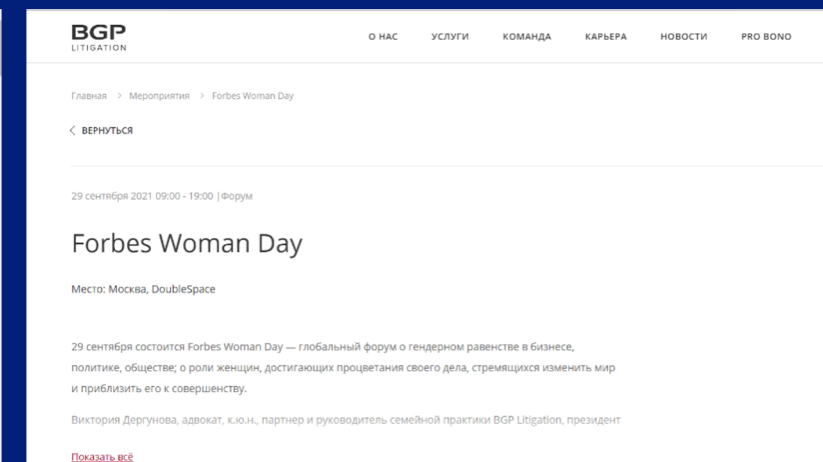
BGP
LITIGATION

О НАС УСЛУГИ КОМАНДА КАРЬЕРА НОВОСТИ PRO BONO

Главная > Мероприятия > Forbes Woman Day

ВЕРНУТЬСЯ

29 сентября 2021 09:00 - 19:00 |Форум

Forbes Woman Day

Место: Москва, DoubleSpace

29 сентября состоится Forbes Woman Day — глобальный форум о гендерном равенстве в бизнесе, политике, обществе; о роли женщин, достигающих процветания своего дела, стремящихся изменить мир и приблизить его к совершенству.

Виктория Дергунова, адвокат, к.ю.н., партнер и руководитель семейной практики BGP Litigation, президент

Показать всё